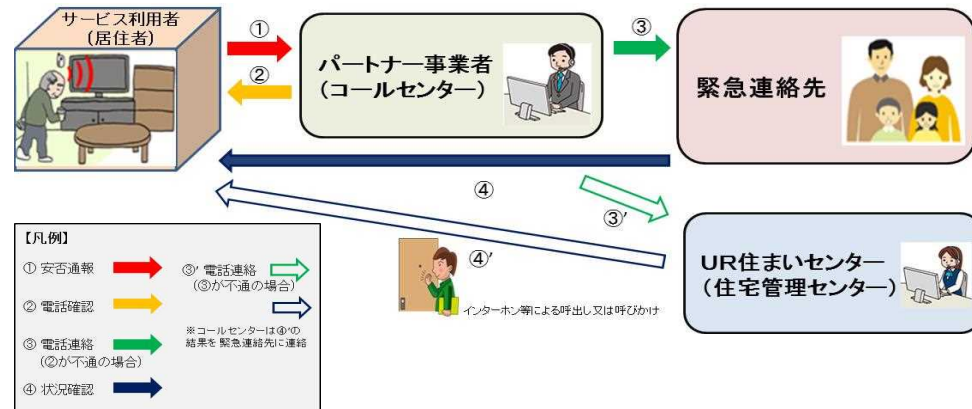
サービス利用者
（居住者）

①

②

パートナー事業者
（コールセンター）

③

緊急連絡先

④

③′

UR住まいセンター
（住宅管理センター）

④′

インターホン等による呼出し又は呼びかけ

【凡例】

① 安否通報

② 電話確認

③ 電話連絡
（②が不通の場合）

④ 状況確認

③′ 電話連絡
（③が不通の場合）

※コールセンターは④′の結果を 緊急連絡先に連絡